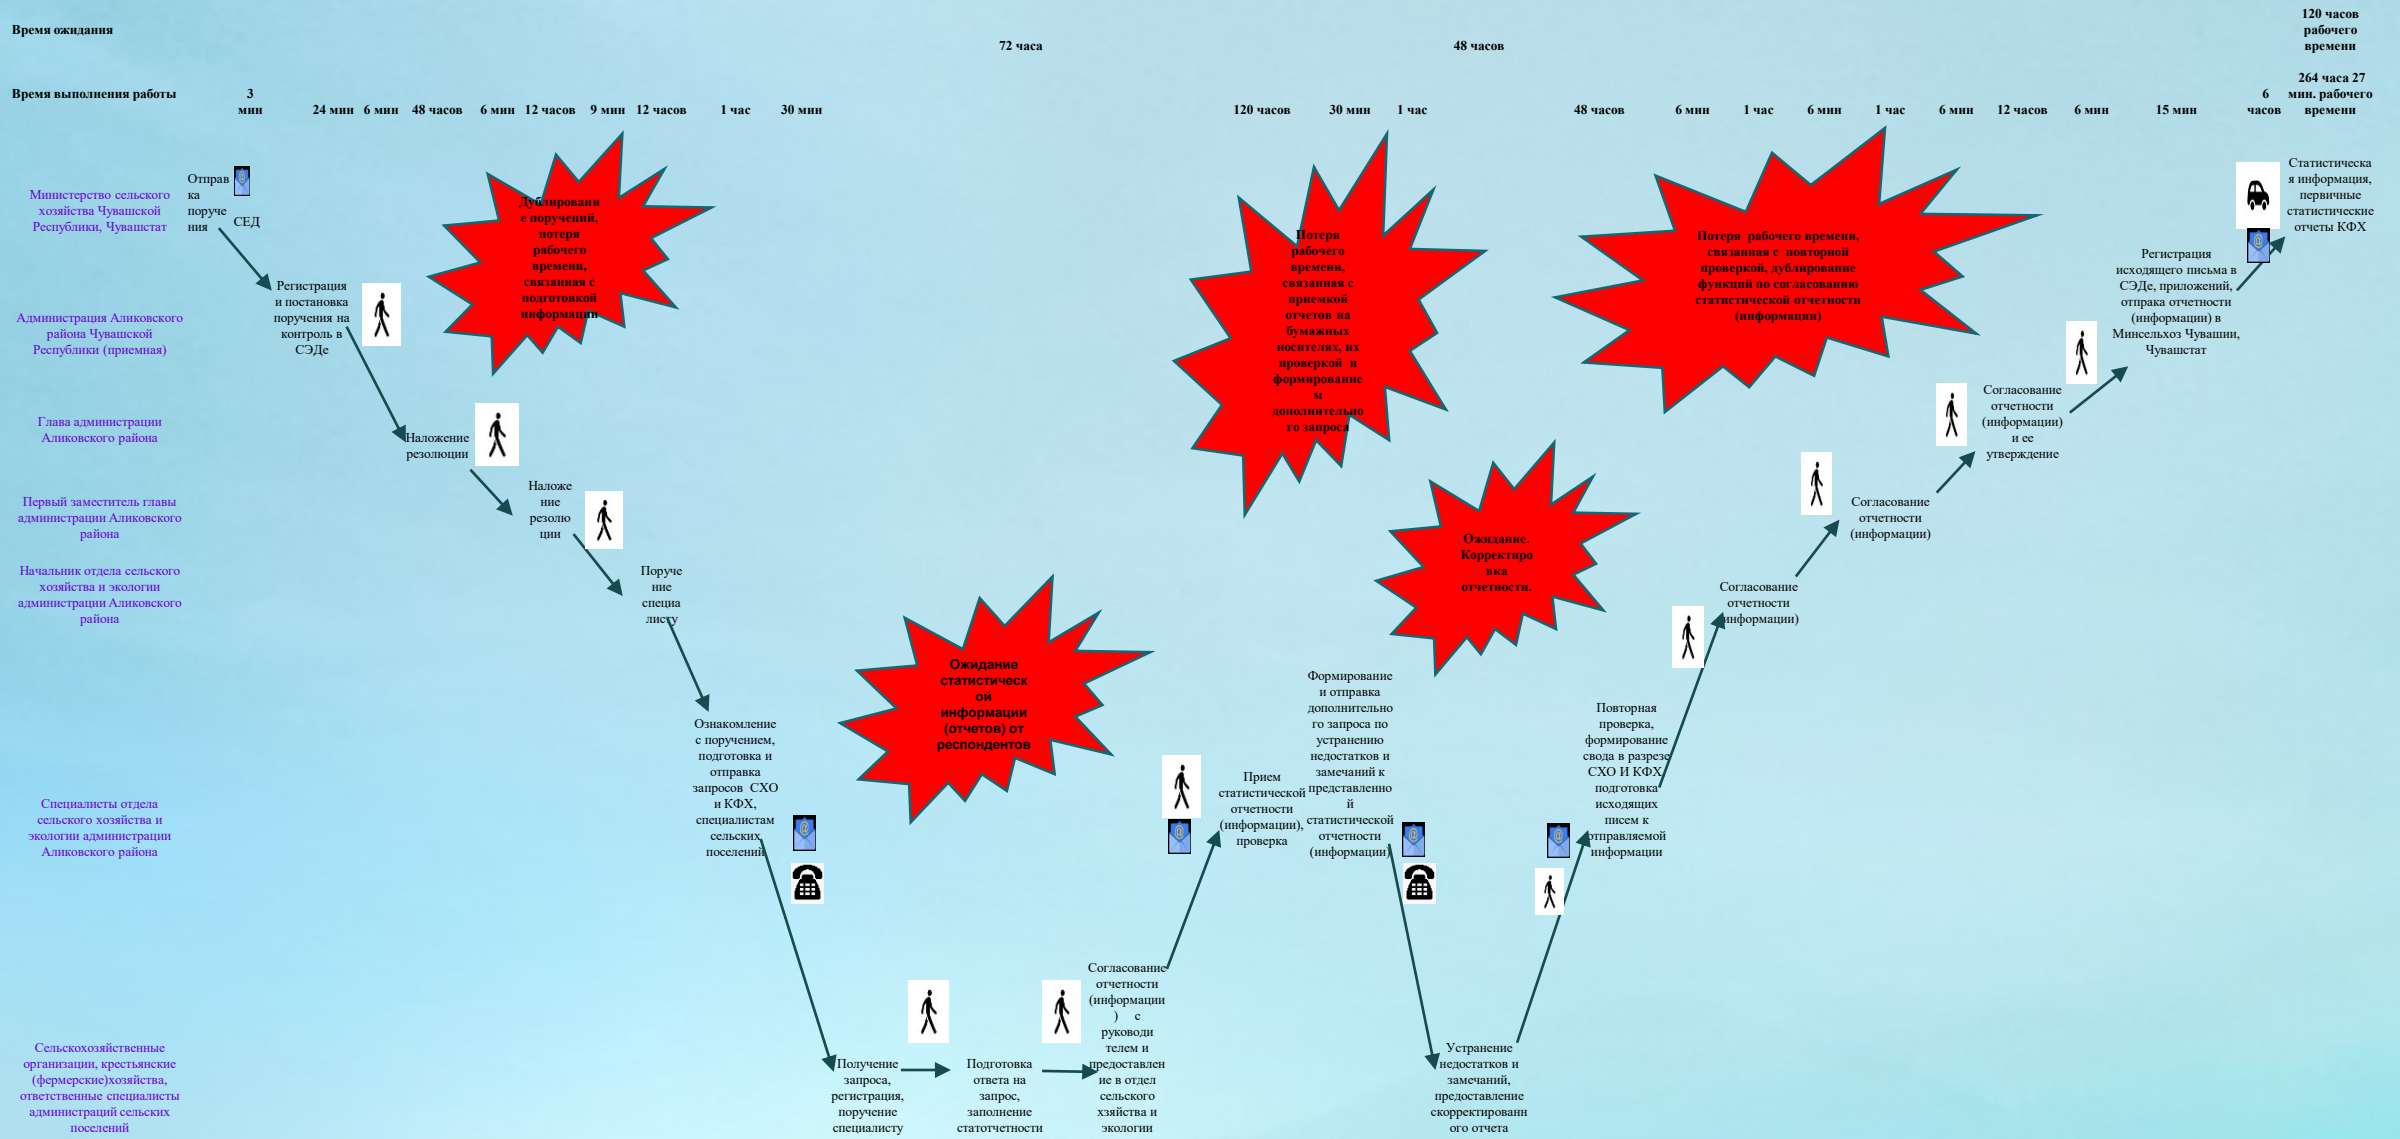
Время ожидания

72 часа

48 часов

120 часов рабочего времени

Время выполнения работы

3 мин

24 мин 6 мин 48 часов 6 мин 12 часов 9 мин 12 часов 1 час 30 мин

120 часов 30 мин 1 час

48 часов 6 мин 1 час 6 мин 1 час 6 мин 12 часов 6 мин 15 мин 6 часов

264 часа 27 мин. рабочего времени

Министерство сельского хозяйства Чувашской Республики, Чувашстат

Отправка поручения

СЕД

Дублирование поручений, потеря рабочего времени, связанная с подготовкой информации

Потеря рабочего времени, связанная с приемкой отчетов на бумажных носителях, их проверкой и формированием дополнительного запроса

Потеря рабочего времени, связанная с повторной проверкой, дублирование функций по согласованию статистической отчетности (информации)

Статистическая информация, первичные статистические отчеты КФХ

Администрация Аликовского района Чувашской Республики (приемная)

Регистрация и постановка поручения на контроль в СЭДе

Регистрация исходящего письма в СЭДе, приложений, отпрака отчетности (информации) в Минсельхоз Чувашии, Чувашстат

Глава администрации Аликовского района

Наложение резолюции

Согласование отчетности (информации) и ее утверждение

Первый заместитель главы администрации Аликовского района

Наложение резолюции

Согласование отчетности (информации)

Начальник отдела сельского хозяйства и экологии администрации Аликовского района

Поручение специалисту

Ожидание. Корректировка отчетности.

Согласование отчетности (информации)

Ожидание статистической информации (отчетов) от респондентов

Ознакомление с поручением, подготовка и отправка запросов СХО и КФХ, специалистам сельских поселений

Формирование и отправка дополнительного запроса по устранению недостатков и замечаний к представленной статистической отчетности (информации)

Повторная проверка, формирование свода в разрезе СХО И КФХ, подготовка исходящих писем к отправляемой информации

Специалисты отдела сельского хозяйства и экологии администрации Аликовского района

Прием статистической отчетности (информации), проверка

Сельскохозяйственные организации, крестьянские (фермерские)хозяйства, ответственные специалисты администраций сельских поселений

Получение запроса, регистрация, поручение специалисту

Подготовка ответа на запрос, заполнение статотчетности

Согласование отчетности (информации) с руководителем и предоставление в отдел сельского хозяйства и экологии

Устранение недостатков и замечаний, предоставление скорректированного отчета